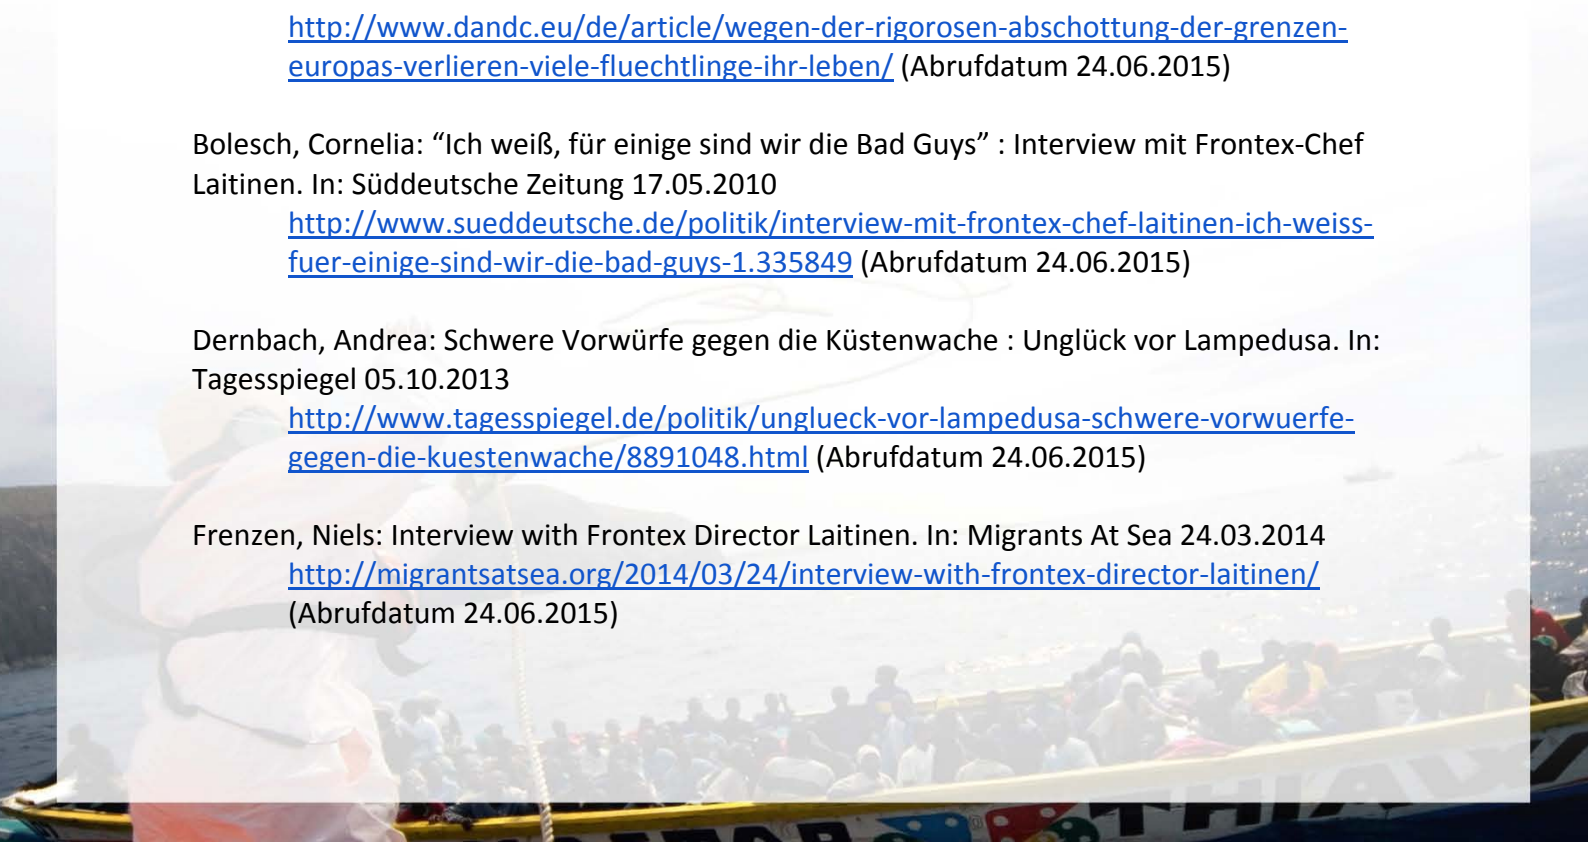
http://www.dandc.eu/de/article/wegen-der-rigorosen-abschottung-der-grenzen-europas-verlieren-viele-fluechtlinge-ihr-leben/ (Abrufdatum 24.06.2015)

Bolesch, Cornelia: “Ich weiß, für einige sind wir die Bad Guys” : Interview mit Frontex-Chef Laitinen. In: Süddeutsche Zeitung 17.05.2010
http://www.sueddeutsche.de/politik/interview-mit-frontex-chef-laitinen-ich-weiss-fuer-einige-sind-wir-die-bad-guys-1.335849 (Abrufdatum 24.06.2015)

Dernbach, Andrea: Schwere Vorwürfe gegen die Küstenwache : Unglück vor Lampedusa. In: Tagesspiegel 05.10.2013
http://www.tagesspiegel.de/politik/unglueck-vor-lampedusa-schwere-vorwuerfe-gegen-die-kuestenwache/8891048.html (Abrufdatum 24.06.2015)

Frenzen, Niels: Interview with Frontex Director Laitinen. In: Migrants At Sea 24.03.2014
http://migrantsatsea.org/2014/03/24/interview-with-frontex-director-laitinen/ (Abrufdatum 24.06.2015)